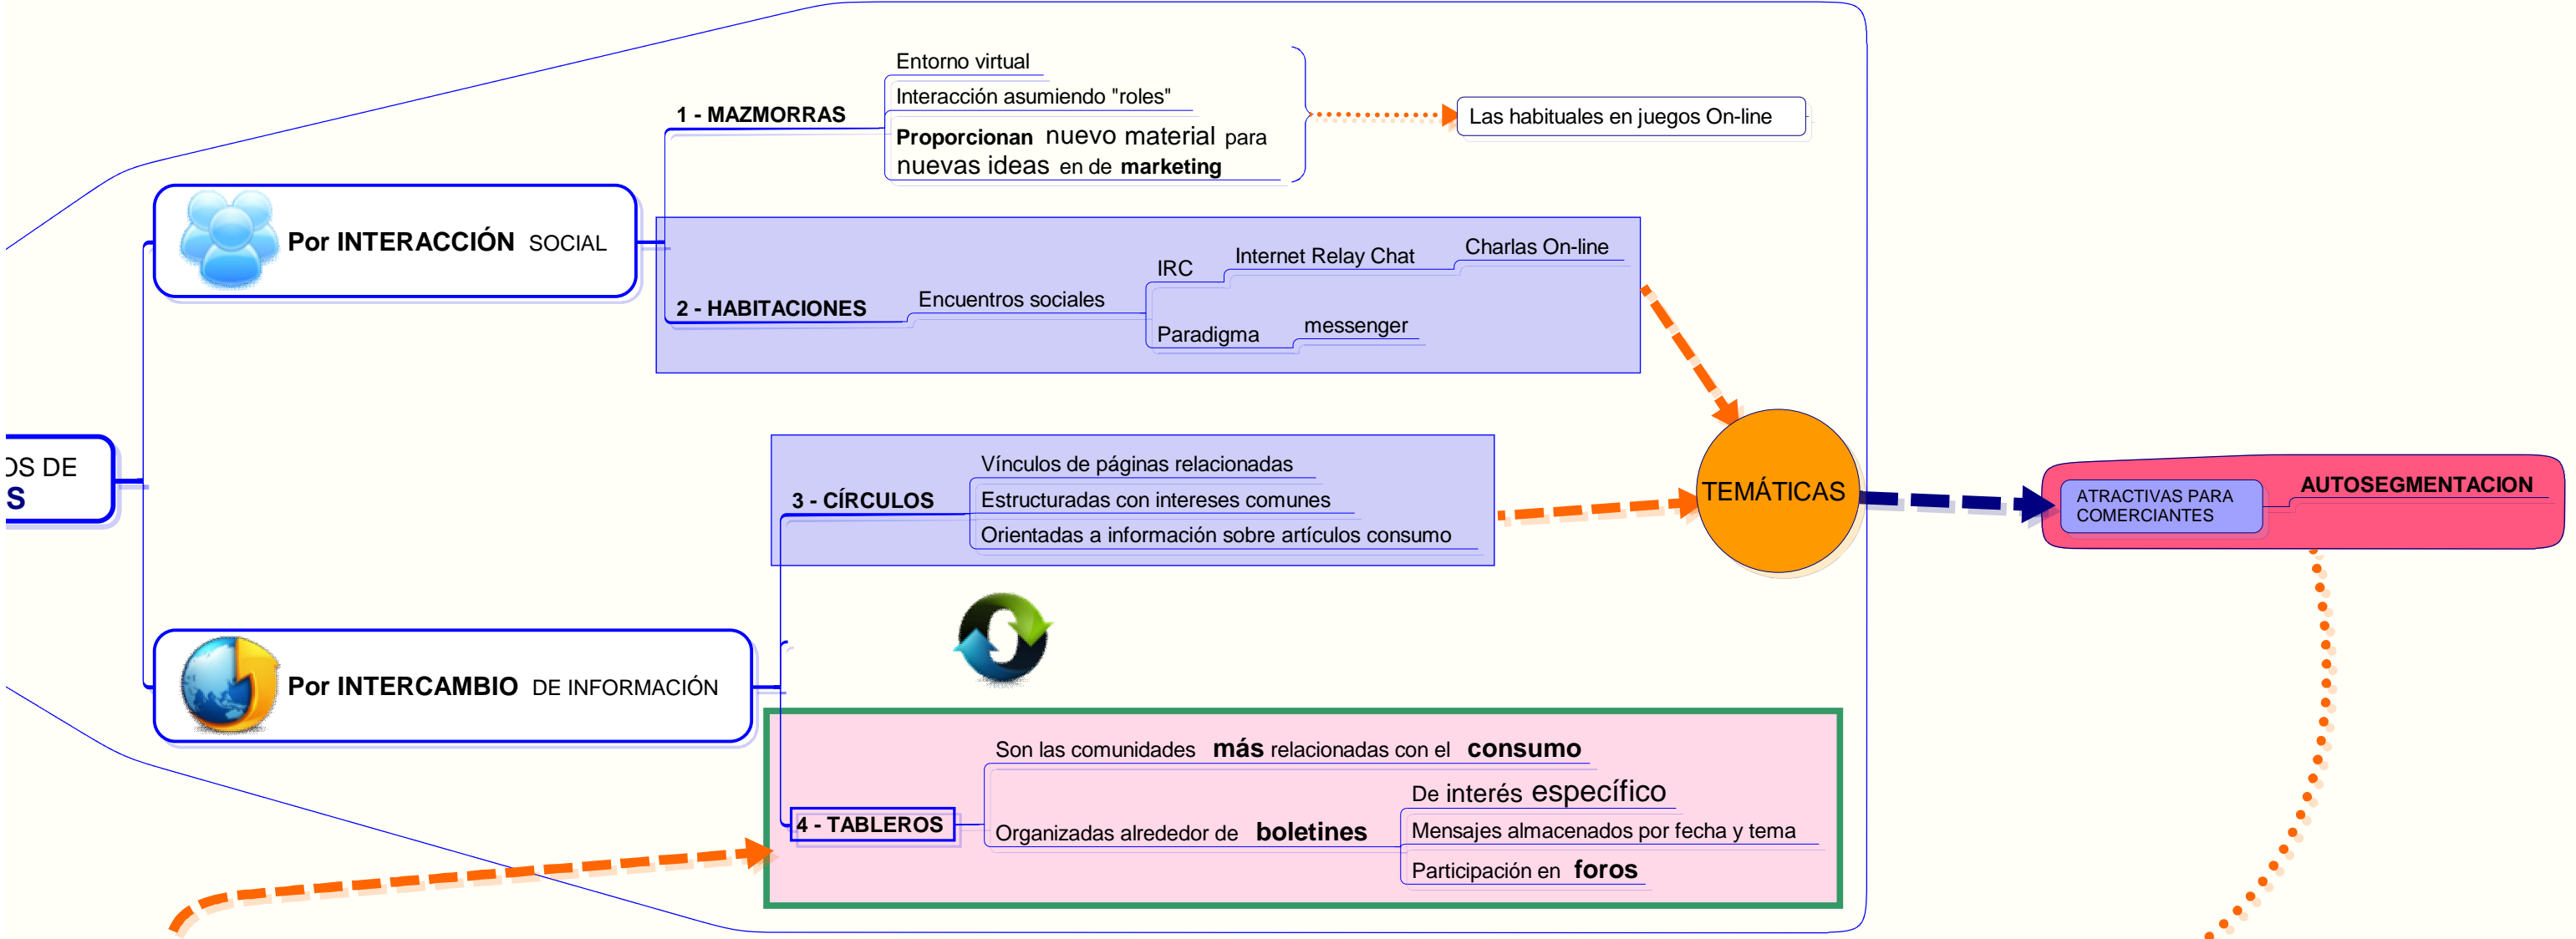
OS DE
S

Por INTERACCIÓN SOCIAL

1 - MAZMORRAS

Entorno virtual

Interacción asumiendo "roles"

Proporcionan nuevo material para nuevas ideas en de marketing

Las habituales en juegos On-line

2 - HABITACIONES

Encuentros sociales

IRC

Internet Relay Chat

Charlas On-line

Paradigma

messenger

3 - CÍRCULOS

Vínculos de páginas relacionadas

Estructuradas con intereses comunes

Orientadas a información sobre artículos consumo

TEMÁTICAS

ATRACTIVAS PARA COMERCIANTES

AUTOSEGMENTACION

Por INTERCAMBIO DE INFORMACIÓN

4 - TABLEROS

Son las comunidades más relacionadas con el consumo

Organizadas alrededor de boletines

De interés específico

Mensajes almacenados por fecha y tema

Participación en foros